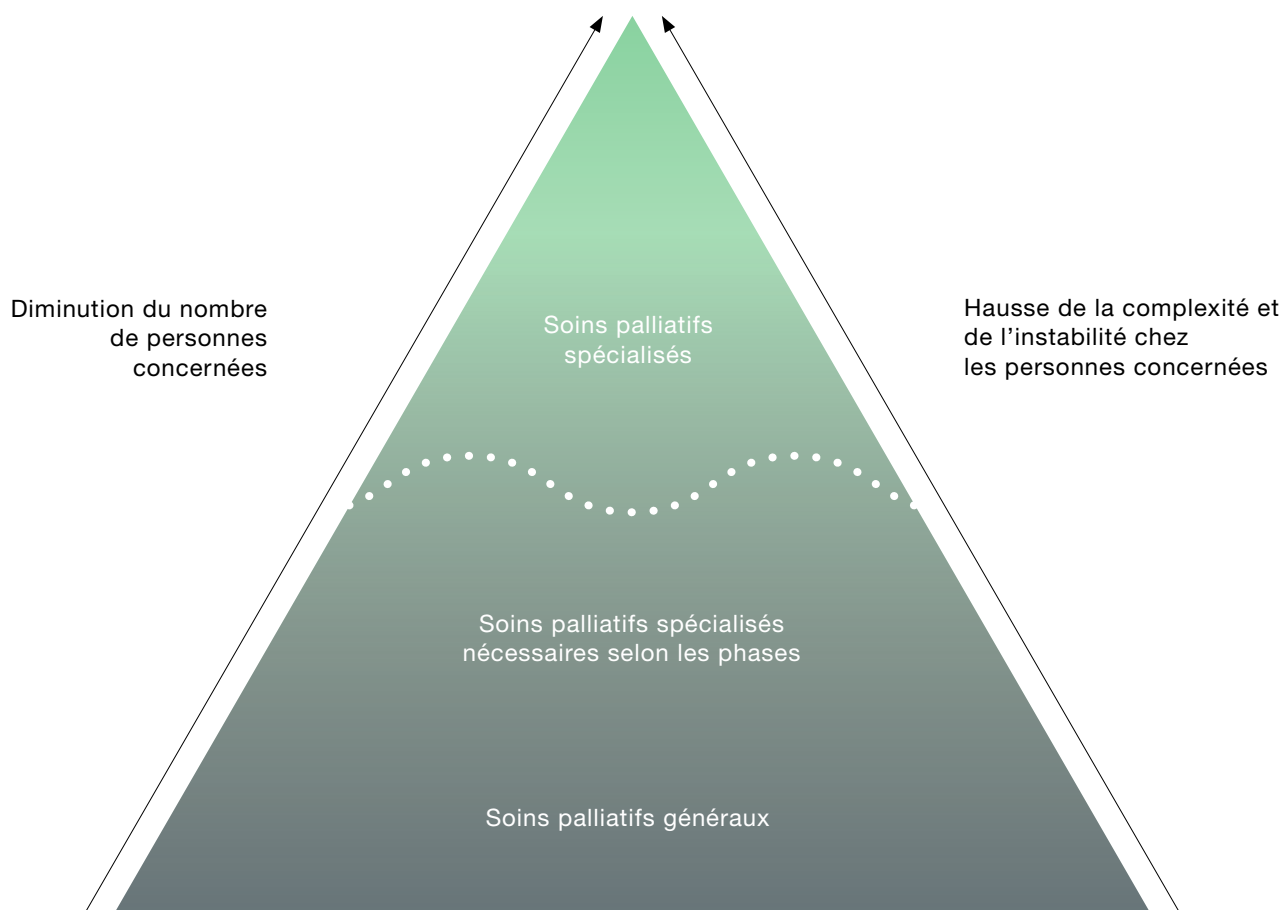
Diminution du nombre de personnes concernées

Soins palliatifs spécialisés

Hausse de la complexité et de l’instabilité chez les personnes concernées

Soins palliatifs spécialisés nécessaires selon les phases

Soins palliatifs généraux